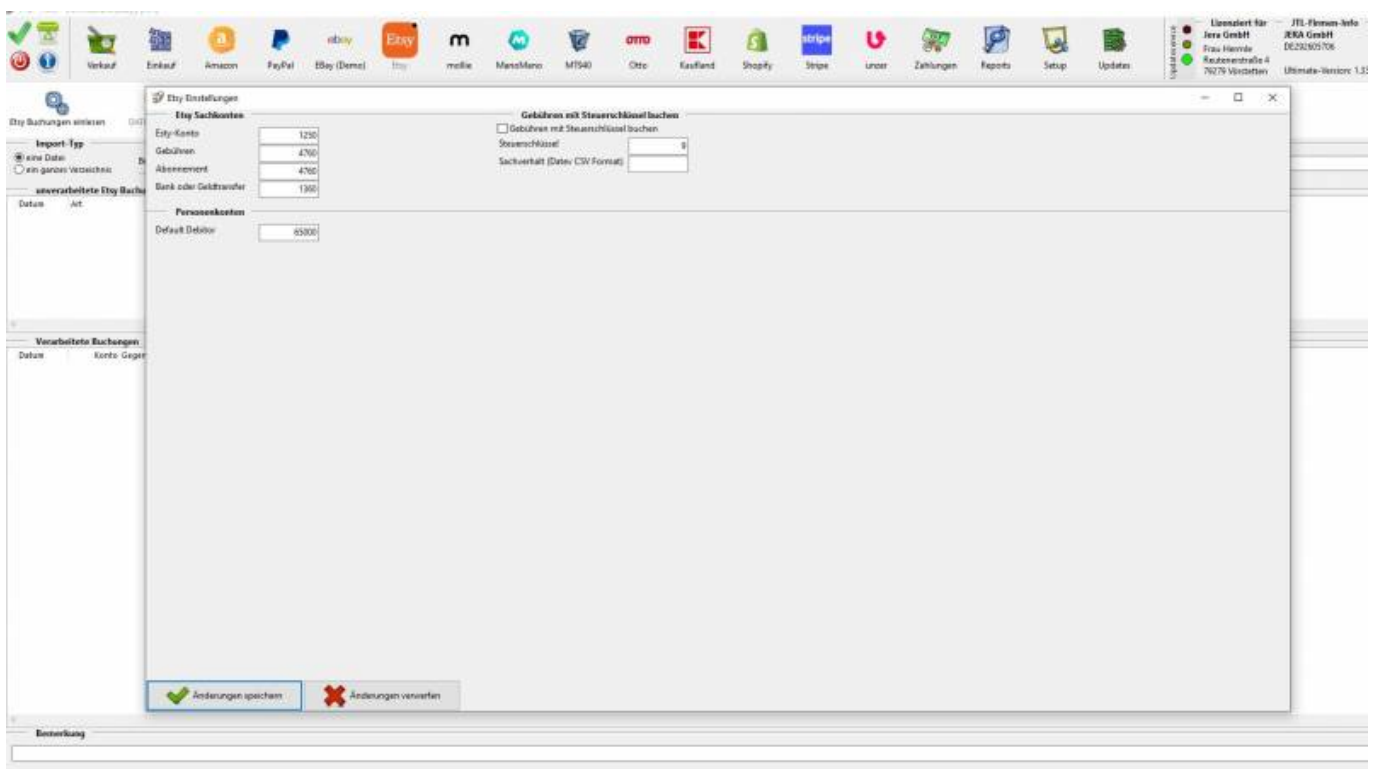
Verkauf Einkauf Amazon PayPal EBay (Demo) Etsy Etsy mollie ManoMano MT940 Otto Kaufland Shopify Stripe unzer Zahlungen Reports Setup Updates

Lizenziert für Jera GmbH Frau Hemle Reutenerstraße 4 79279 Vörstetten

JTL-Firmen-Info JERA GmbH DE292605706 Ultimate-Version: 1.3

Etsy Buchungen einlesen

Import-Typ
eine Datei
ein ganzes Verzeichnis

unverarbeitete Etsy Buchu
Datum Art

Verarbeitete Buchungen
Datum Konto Gegen

Bemerkung

Etsy Einstellungen

Etsy Sachkonten
Etsy-Konto 1250
Gebühren 4760
Abonnement 4760
Bank oder Geldtransfer 1360

Personenkonten
Default Debitor 65000

Gebühren mit Steuerschlüssel buchen
Gebühren mit Steuerschlüssel buchen
Steuerschlüssel 9
Sachverhalt (Datev CSV Format)

Änderungen speichern
Änderungen verwerfen